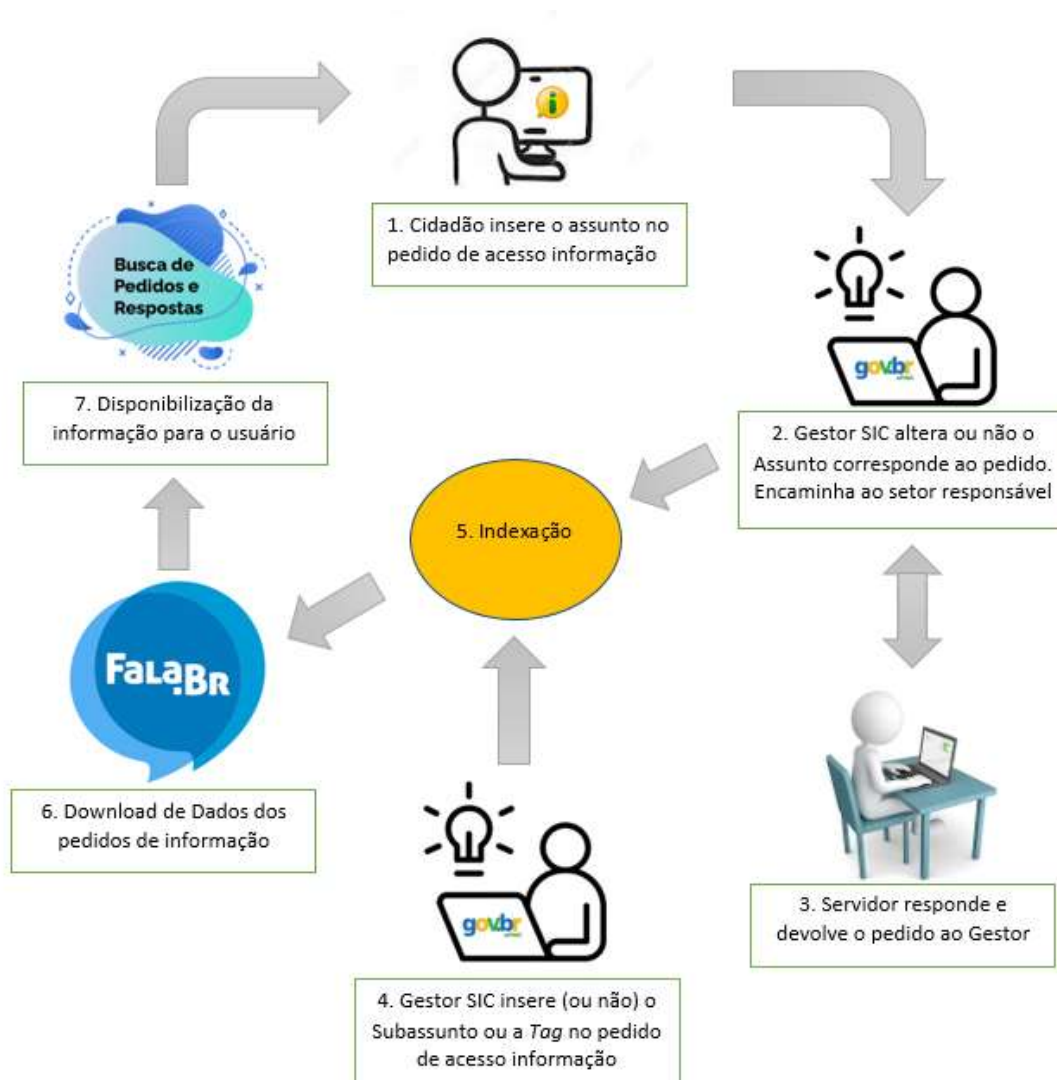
1. Cidadão insere o assunto no pedido de acesso informação

gov.br

2. Gestor SIC altera ou não o Assunto corresponde ao pedido. Encaminha ao setor responsável

3. Servidor responde e devolve o pedido ao Gestor

gov.br

4. Gestor SIC insere (ou não) o Subassunto ou a *Tag* no pedido de acesso informação

5. Indexação

Fala.BR

6. Download de Dados dos pedidos de informação

7. Disponibilização da informação para o usuário

Busca de Pedidos e Respostas